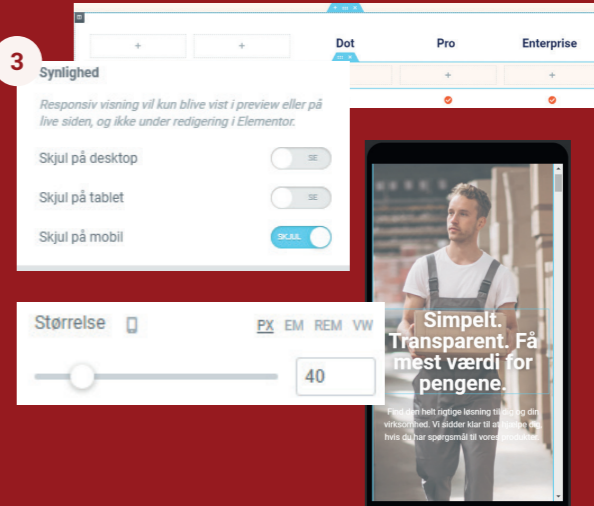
3

+ +

Dot Pro Enterprise

+ +

Synlighed

Responsiv visning vil kun blive vist i preview eller på live siden, og ikke under redigering i Elementor.

Skjul på desktop SE

Skjul på tablet SE

Skjul på mobil SKJUL

Størrelse PX EM REM VW

40

Simpelt. Transparent. Få mest værdi for pengene.

Find den helt rigtige løsning til dig og din virksomhed. Vi sidder klar til at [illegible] hvis du har spørgsmål til vores produkter.